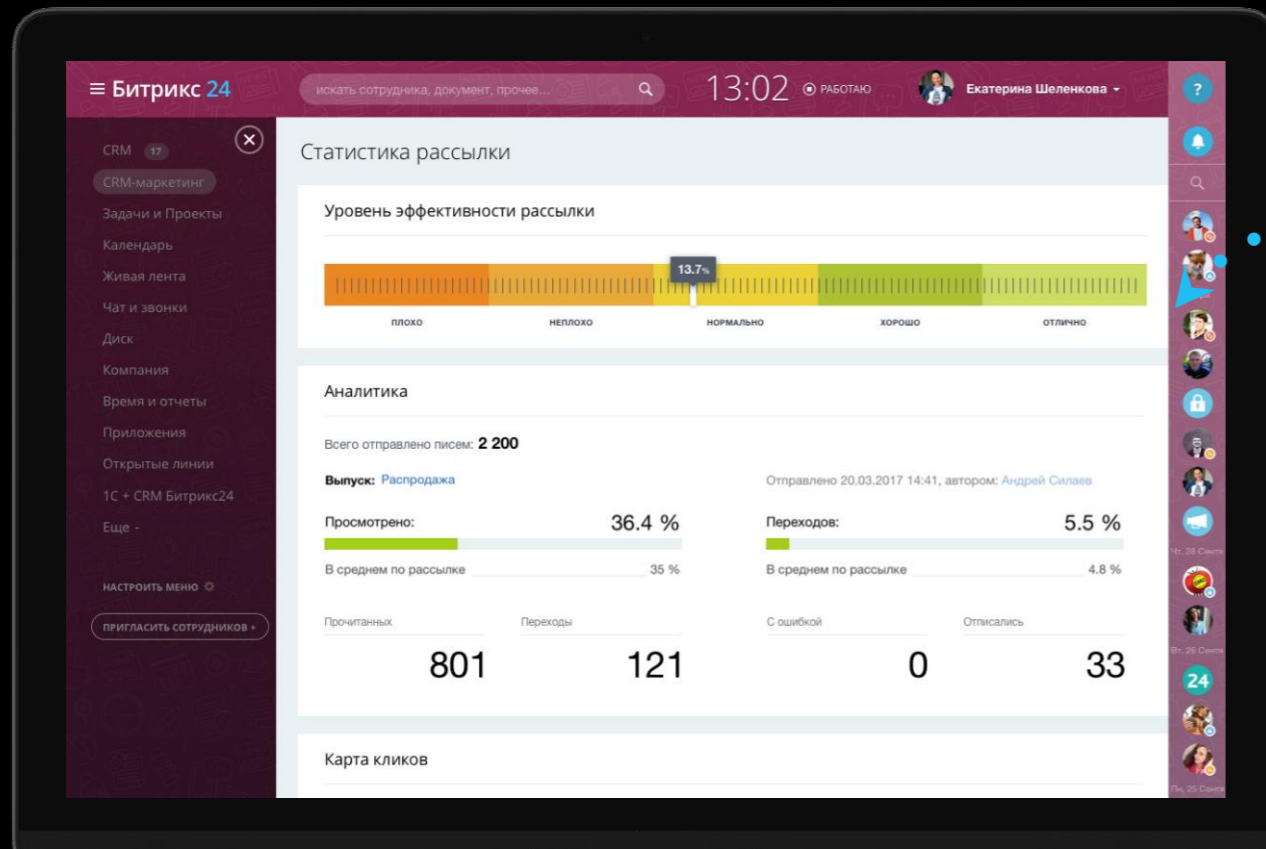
≡ Битрикс 24
искать сотрудника, документ, прочее...
13:02 ◉ РАБОТАЮ
Екатерина Шеленкова ▾
?

CRM 17
CRM-маркетинг
Задачи и Проекты
Календарь
Живая лента
Чат и звонки
Диск
Компания
Время и отчеты
Приложения
Открытые линии
1С + CRM Битрикс24
Еще -

НАСТРОИТЬ МЕНЮ
ПРИГЛАСИТЬ СОТРУДНИКОВ +

Статистика рассылки

Уровень эффективности рассылки

13.7%

ПЛОХО
НЕПЛОХО
НОРМАЛЬНО
ХОРОШО
ОТЛИЧНО

Аналитика

Всего отправлено писем: 2 200

Выпуск: Распродажа

Отправлено 20.03.2017 14:41, автором: Андрей Силаев

Просмотрено: 36.4 %

В среднем по рассылке 35 %

Переходов: 5.5 %

В среднем по рассылке 4.8 %

| Прочитанных | Переходы | С ошибкой | Отписались |
|---|---|---|---|
| 801 | 121 | 0 | 33 |

Карта кликов

Чт. 28 Сентя
Вт. 26 Сентя
24
Пн. 25 Сентя